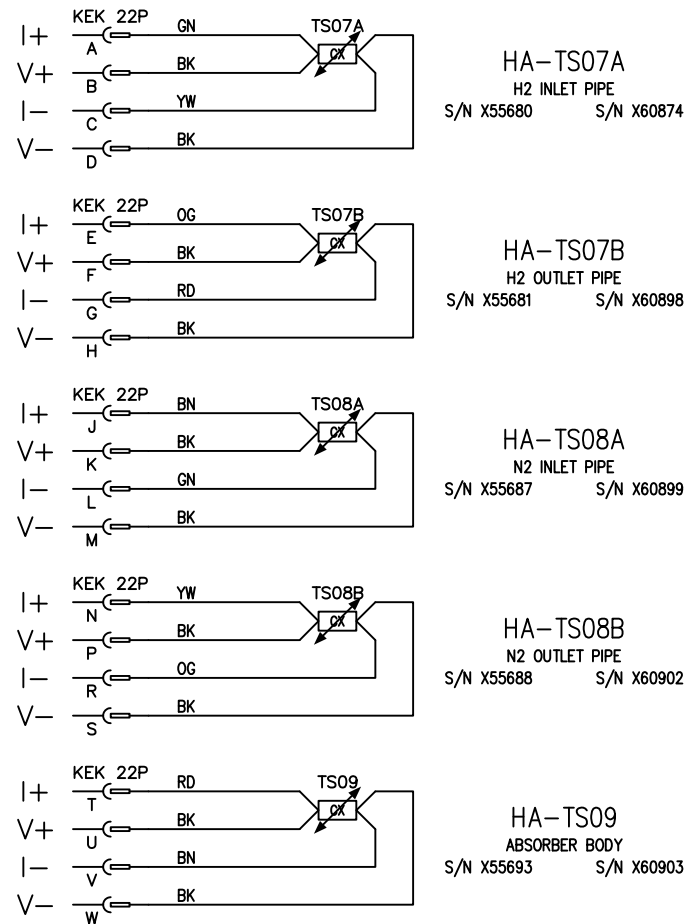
I+ KEK 22P A GN TS07A
V+ B BK CX
I− C YW
V− D BK

HA−TS07A
H2 INLET PIPE
S/N X55680 S/N X60874

I+ KEK 22P E OG TS07B
V+ F BK CX
I− G RD
V− H BK

HA−TS07B
H2 OUTLET PIPE
S/N X55681 S/N X60898

I+ KEK 22P J BN TS08A
V+ K BK CX
I− L GN
V− M BK

HA−TS08A
N2 INLET PIPE
S/N X55687 S/N X60899

I+ KEK 22P N YW TS08B
V+ P BK CX
I− R OG
V− S BK

HA−TS08B
N2 OUTLET PIPE
S/N X55688 S/N X60902

I+ KEK 22P T RD TS09
V+ U BK CX
I− V BN
V− W BK

HA−TS09
ABSORBER BODY
S/N X55693 S/N X60903